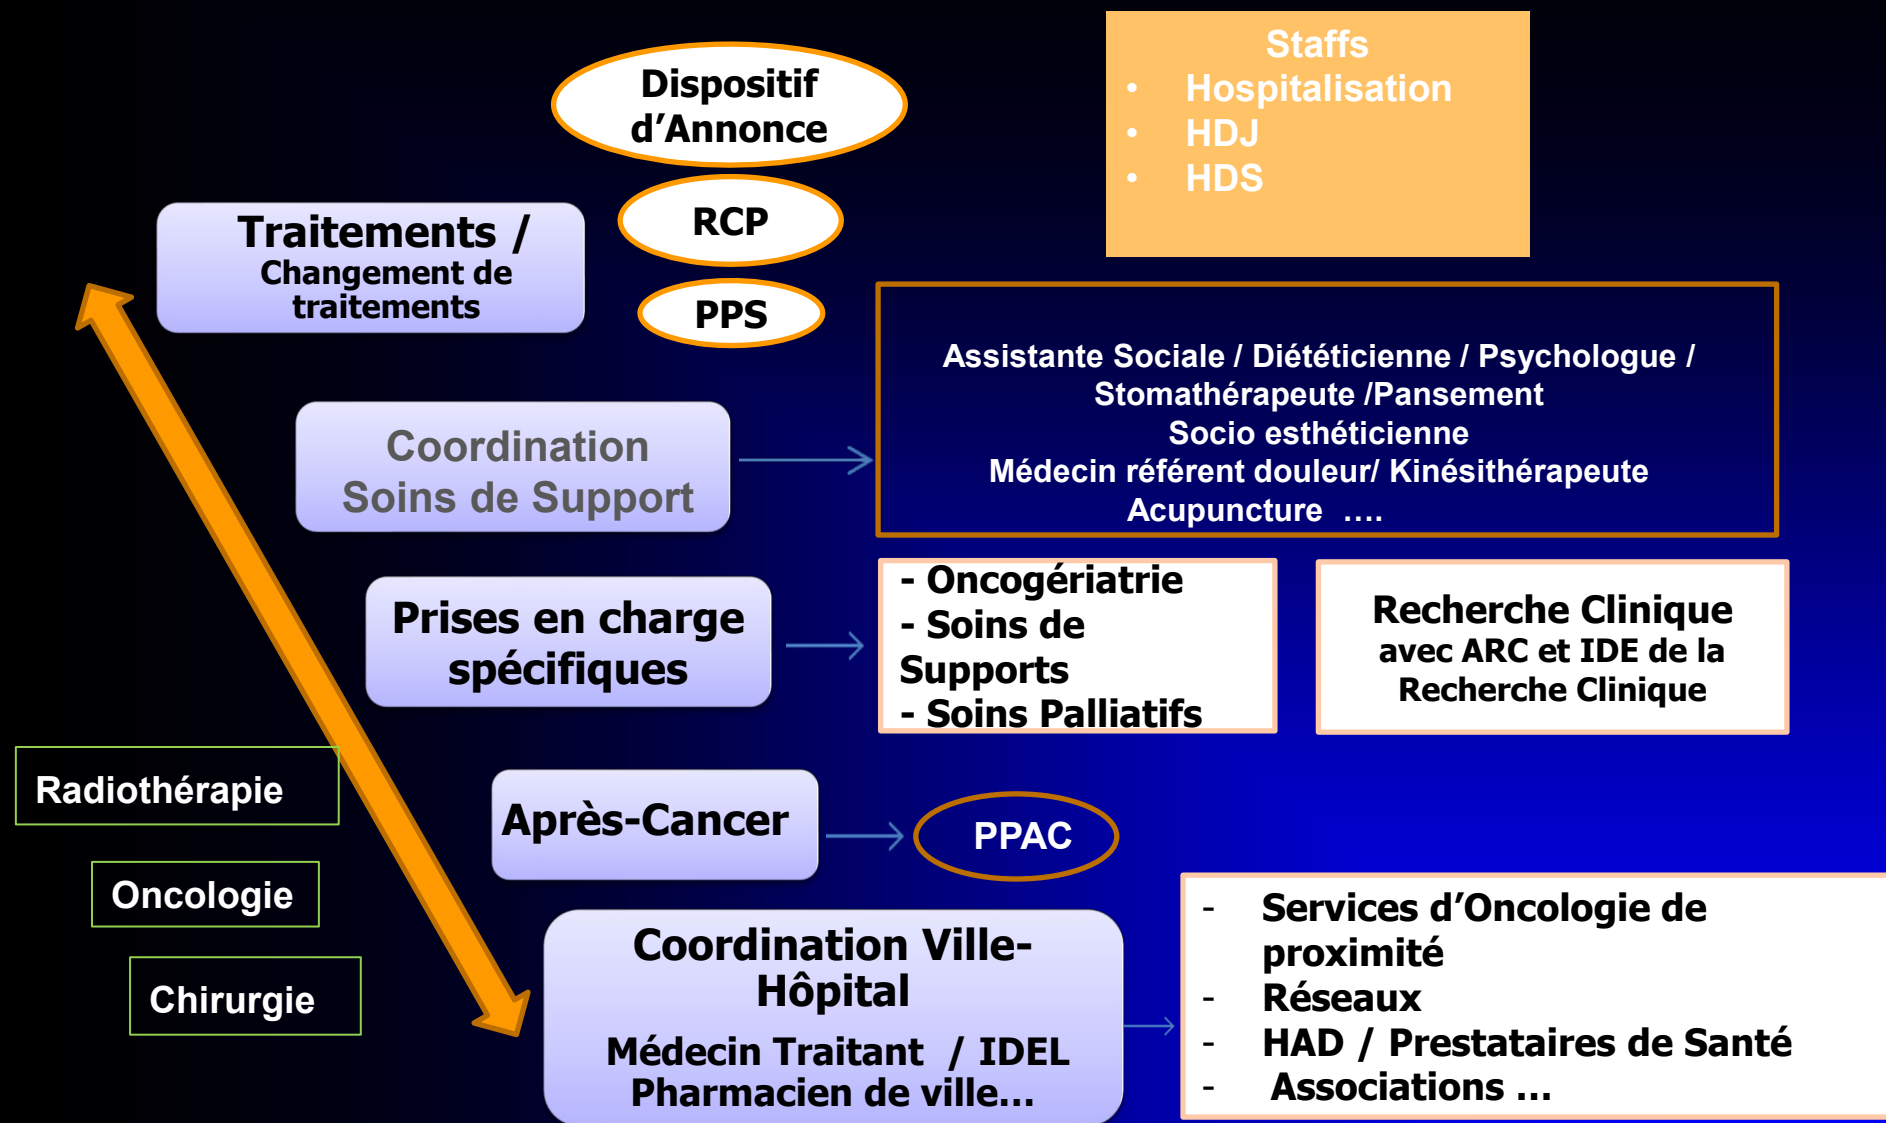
Dispositif d’Annonce

Staffs
- Hospitalisation
- HDJ
- HDS

Traitements / Changement de traitements

RCP

PPS

Coordination Soins de Support

Assistante Sociale / Diététicienne / Psychologue / Stomathérapeute /Pansement
Socio esthéticienne
Médecin référent douleur/ Kinésithérapeute
Acupuncture ….

Prises en charge spécifiques

- Oncogériatrie
- Soins de Supports
- Soins Palliatifs

Recherche Clinique
avec ARC et IDE de la Recherche Clinique

Radiothérapie

Oncologie

Chirurgie

Après-Cancer

PPAC

Coordination Ville-Hôpital
Médecin Traitant / IDEL
Pharmacien de ville…

- Services d’Oncologie de proximité
- Réseaux
- HAD / Prestataires de Santé
- Associations …